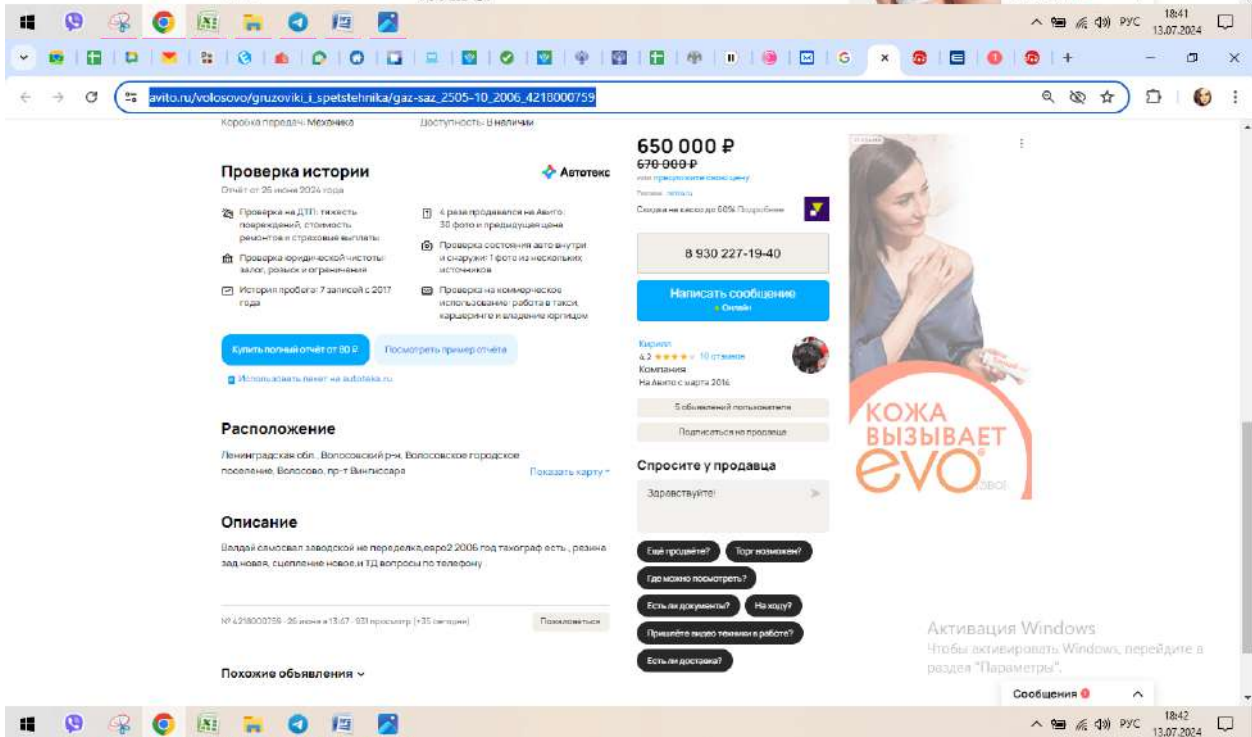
РУС 18:41 13.07.2024

avito.ru/volosovo/gruzoviki_i_spetstehnika/gaz-saz_2505-10_2006_4218000759

Коробка передач: Механика Доступность: В наличии

Проверка истории
Автотека
Отчёт от 26 июня 2024 года

Проверка на ДТП: тяжесть повреждений, стоимость ремонтов и страховые выплаты
Проверка юридической чистоты: залог, розыск и ограничения
История пробега: 7 записей с 2017 года
4 раза продавался на Авито: 30 фото и предыдущая цена
Проверка состояния авто внутри и снаружи: 1 фото из нескольких источников
Проверка на коммерческое использование: работа в такси, каршеринге и владение юрлицом

Купить полный отчёт от 80 ₽
Посмотреть пример отчёта
Использовать пакет на autoteka.ru

Расположение
Ленинградская обл., Волосовский р-н, Волосовское городское поселение, Волосово, пр-т Винниссара
Показать карту

Описание
Валдай самосвал заводской не переделка,евро2 2006 год тахограф есть , резина зад новая, сцепление новое,и ТД вопросы по телефону

№ 4218000759 · 26 июня в 13:47 · 931 просмотр (+35 сегодня)
Пожаловаться

Похожие объявления

650 000 ₽
670 000 ₽
или предложите свою цену
Скидка на кэсо до 50% Подробнее
8 930 227-19-40
Написать сообщение
Онлайн
Кирилл
4,2 ★★★★ 10 отзывов
Компания
На Авито с марта 2016
5 объявлений пользователя
Подписаться на продавца

Спросите у продавца
Здравствуйте!
Ещё продаёте?
Торг возможен?
Где можно посмотреть?
Есть ли документы?
На ходу?
Пришлёте видео техники в работе?
Есть ли доставка?

КОЖА ВЫЗЫВАЕТ evo

Активация Windows
Чтобы активировать Windows, перейдите в раздел "Параметры".

Сообщения

РУС 18:42 13.07.2024